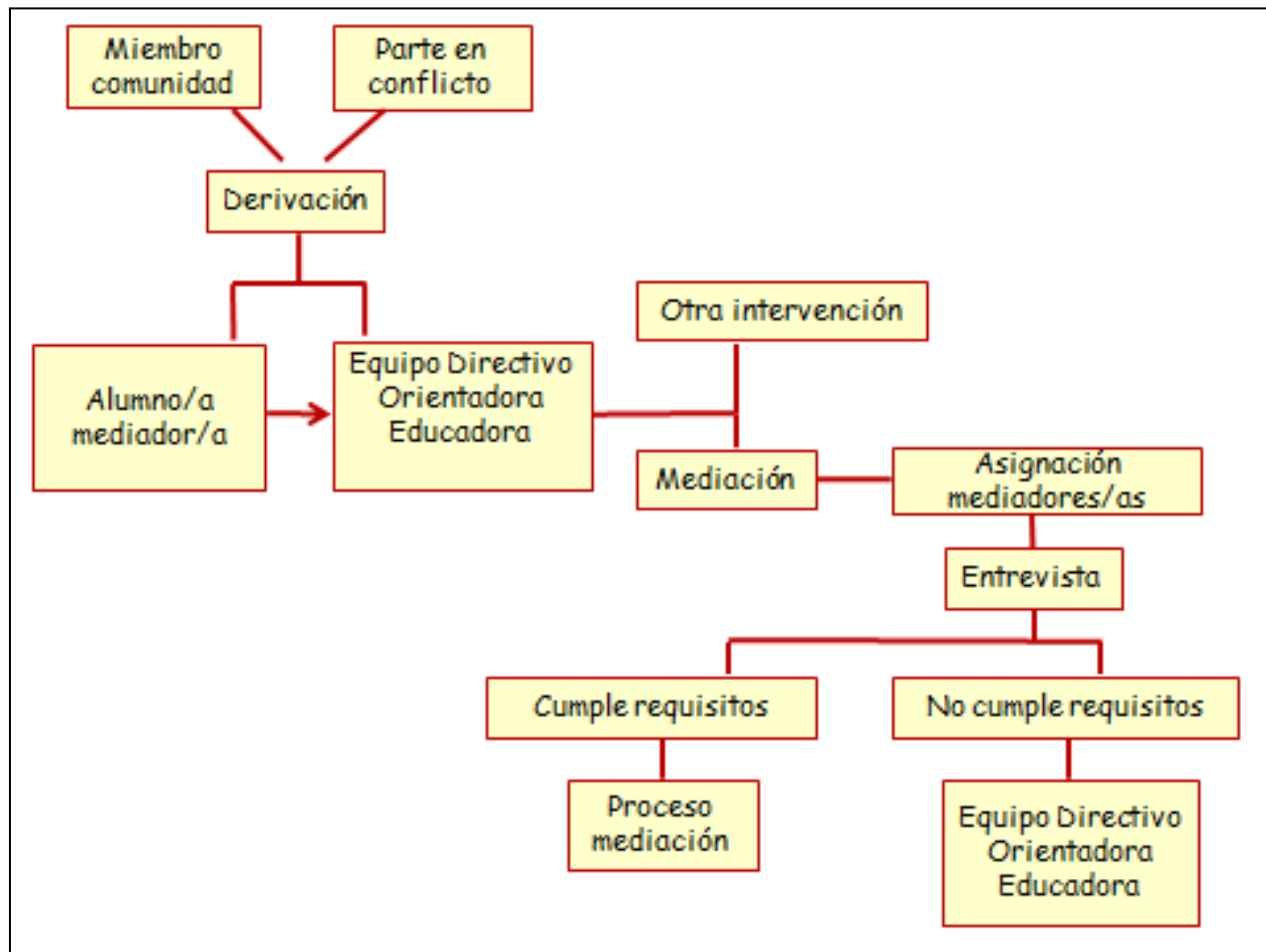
Miembro comunidad

Parte en conflicto

Derivación

Alumno/a mediador/a

Equipo Directivo Orientadora Educadora

Otra intervención

Mediación

Asignación mediadores/as

Entrevista

Cumple requisitos

No cumple requisitos

Proceso mediación

Equipo Directivo Orientadora Educadora